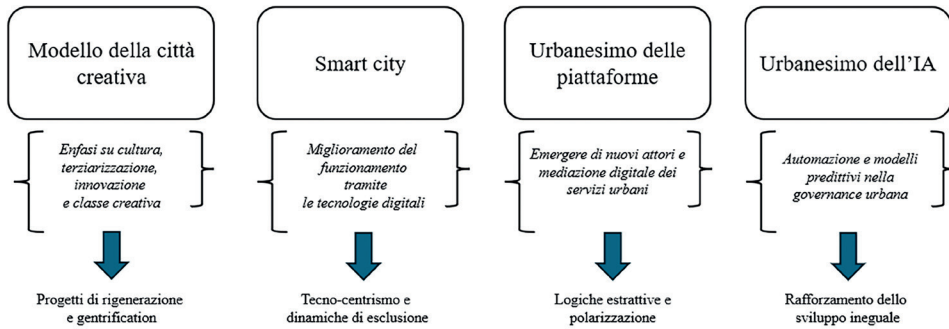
Modello della città creativa

Enfasi su cultura, terziarizzazione, innovazione e classe creativa

Progetti di rigenerazione e gentrification

Smart city

Miglioramento del funzionamento tramite le tecnologie digitali

Tecno-centrismo e dinamiche di esclusione

Urbanesimo delle piattaforme

Emergere di nuovi attori e mediazione digitale dei servizi urbani

Logiche estrattive e polarizzazione

Urbanesimo dell'IA

Automazione e modelli predittivi nella governance urbana

Rafforzamento dello sviluppo ineguale